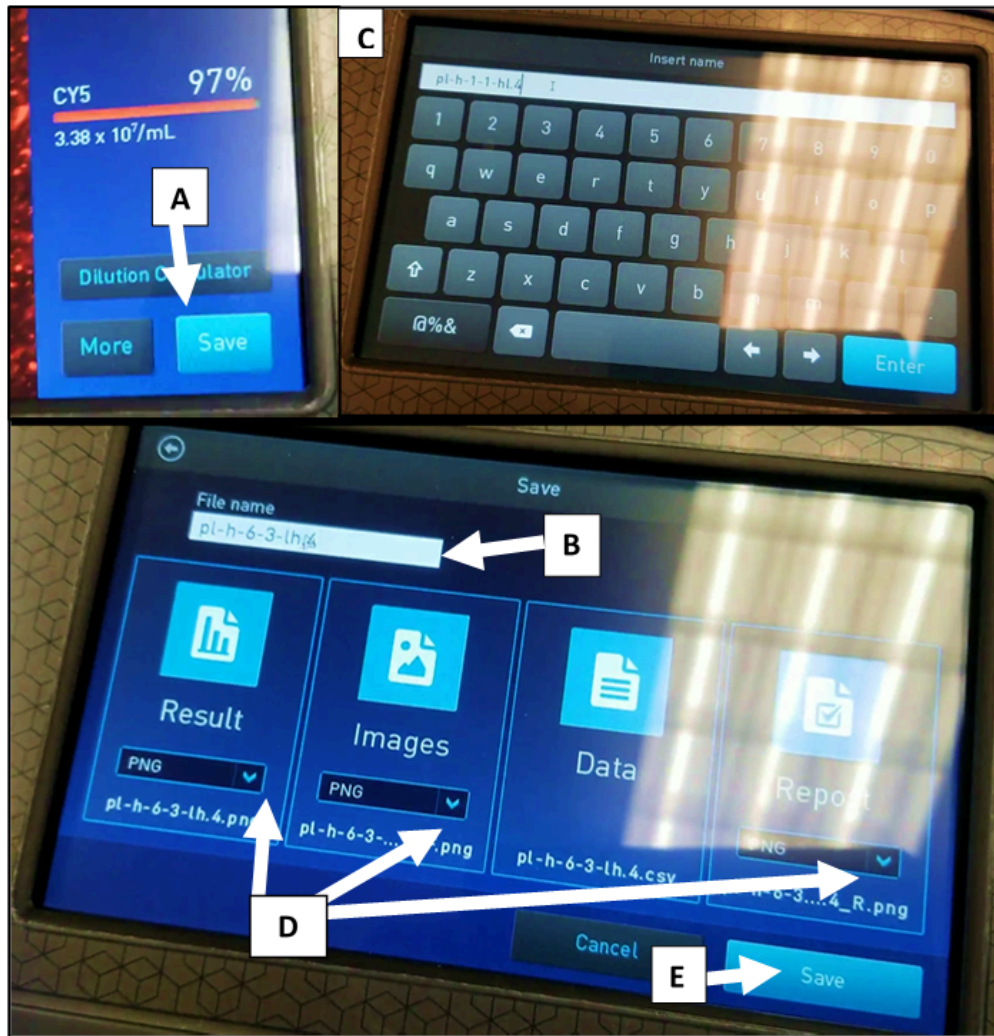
CY5 97%
3.38 x $10^7$/mL

A

Dilution C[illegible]lator

More Save

C

Insert name

pl-h-1-1-hL4

1 2 3 4 5 6 7 8 9 0
q w e r t y u i o p
a s d f g h j k l
z x c v b n m
@%& Enter

Save

File name
pl-h-6-3-lh.4

B

Result
PNG
pl-h-6-3-lh.4.png

Images
PNG
pl-h-6-3-....png

Data
pl-h-6-3-lh.4.csv

Report
PNG
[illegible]-h-6-3....4_R.png

D

Cancel

E

Save